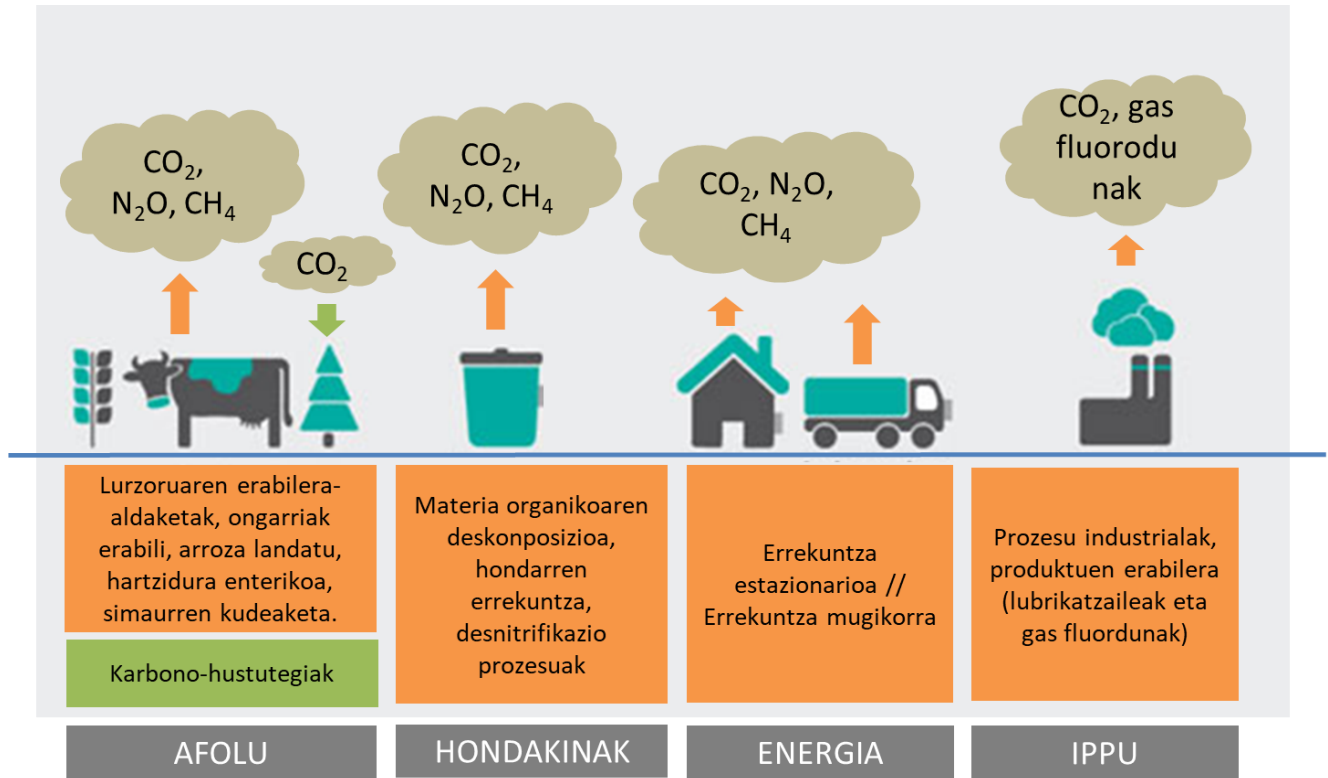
$CO_2$, $N_2O$, $CH_4$

$CO_2$

$CO_2$, $N_2O$, $CH_4$

$CO_2$, $N_2O$, $CH_4$

$CO_2$, gas fluorodu nak

Lurzoruaren erabilera-aldaketak, ongarriak erabili, arroza landatu, hartzidura enterikoa, simaurren kudeaketa.

Karbono-hustutegiak

Materia organikoaren deskonposizioa, hondarren errekuntza, desnitrifikazio prozesuak

Errekuntza estazionarioa // Errekuntza mugikorra

Prozesu industrialak, produktuen erabilera (lubrikatzaileak eta gas fluordunak)

AFOLU

HONDAKINAK

ENERGIA

IPPU